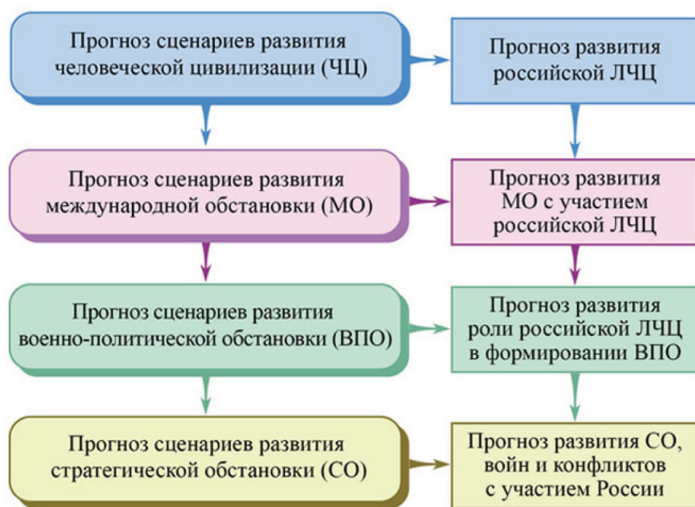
Прогноз сценариев развития человеческой цивилизации (ЧЦ)

Прогноз развития российской ЛЧЦ

Прогноз сценариев развития международной обстановки (МО)

Прогноз развития МО с участием российской ЛЧЦ

Прогноз сценариев развития военно-политической обстановки (ВПО)

Прогноз развития роли российской ЛЧЦ в формировании ВПО

Прогноз сценариев развития стратегической обстановки (СО)

Прогноз развития СО, войн и конфликтов с участием России